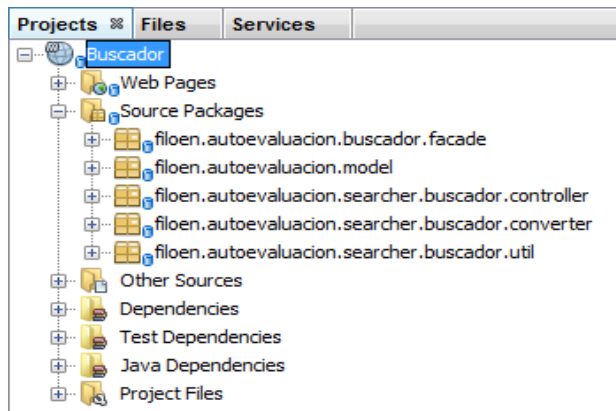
Projects ✕ Files Services

Buscador
Web Pages
Source Packages
filoen.autoevaluacion.buscador.facade
filoen.autoevaluacion.model
filoen.autoevaluacion.searcher.buscador.controller
filoen.autoevaluacion.searcher.buscador.converter
filoen.autoevaluacion.searcher.buscador.util
Other Sources
Dependencies
Test Dependencies
Java Dependencies
Project Files